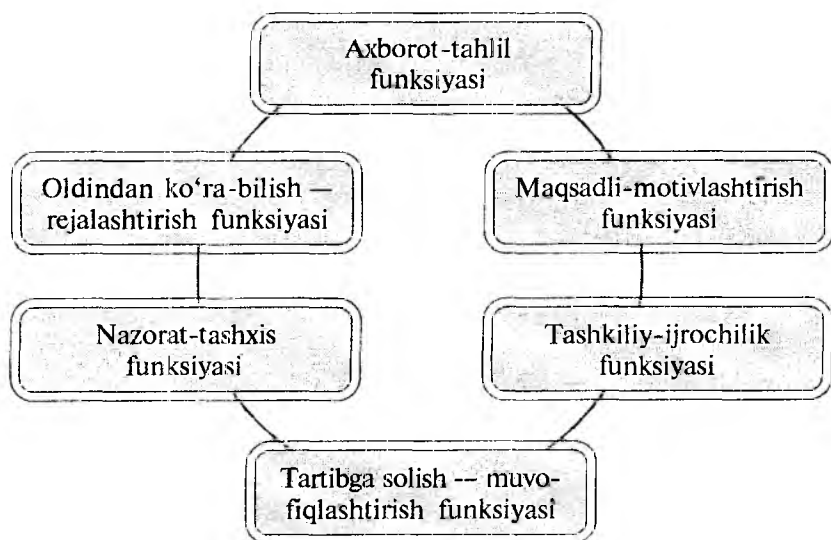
Axborot-tahlil funksiyasi

Oldindan ko'ra-bilish — rejalashtirish funksiyasi

Maqsadli-motivlashtirish funksiyasi

Nazorat-tashxis funksiyasi

Tashkiliy-ijrochilik funksiyasi

Tartibga solish — muvofiqlashtirish funksiyasi